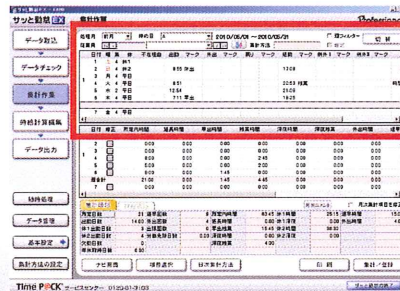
サッと勤怠 EX

集計作業

Professional

データ取込

データチェック

集計作業

時給計算編集

データ出力

勤務情報

データ管理

基本設定

集計方法の設定

対象月 前月 締め日 末 2010/05/01 ～ 2010/05/31

従業員

日付 曜日 勤務 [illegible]

1 土 休日

2 日 平日 8:55 出

3 月 平日 8:51

4 火 平日 12:54

5 水 平日 8:41

6 木 平日 7:11 早出

7 金 平日

日付 補正

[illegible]

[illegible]

ナビ表示

印刷

集計・登録

Time P@CK サービスセンター 0120-01-3103

サッと勤怠の使い方